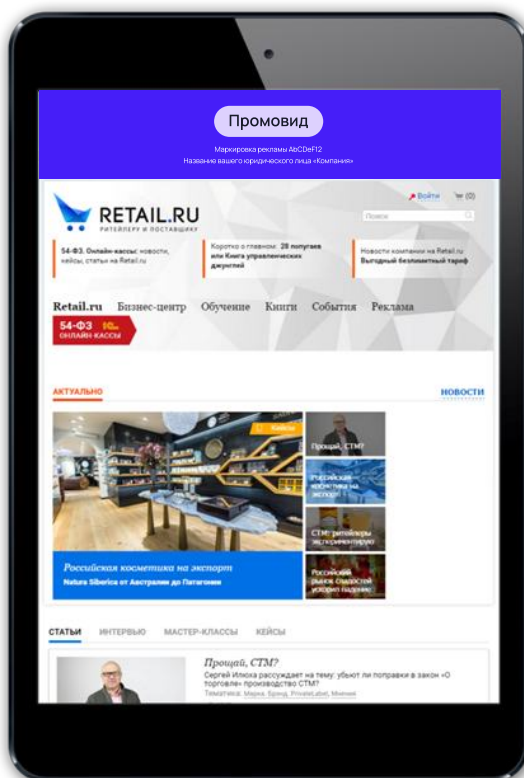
Промовид

Маркировка рекламы AbCDeF12
Название вашего юридического лица «Компания»

RETAIL.RU
РИТЕЙЛЕРУ И ПОСТАВЩИКУ

Войти (0)

Поиск

54-ФЗ. Онлайн-кассы: новости, кейсы, статьи на Retail.ru

Коротко о главном: 28 попугаев или Книга управленческих джунглей

Новости компании на Retail.ru
Выгодный безлимитный тариф

Retail.ru Бизнес-центр Обучение Книги События Реклама

54-ФЗ ОНЛАЙН КАССЫ

АКТУАЛЬНО

НОВОСТИ

Кейсы

Прощай, СТМ?

Российская косметика на экспорт

СТМ: ритейлеры экспериментируют

Российский рынок сладостей ускорил падение

Российская косметика на экспорт
Natura Siberica от Австралии до Патагонии

СТАТЬИ ИНТЕРВЬЮ МАСТЕР-КЛАССЫ КЕЙСЫ

Прощай, СТМ?
Сергей Илюха рассуждает на тему: убьют ли поправки в закон «О торговле» производство СТМ?
Тематика: Марка, Бренд, PrivateLabel, Мнение